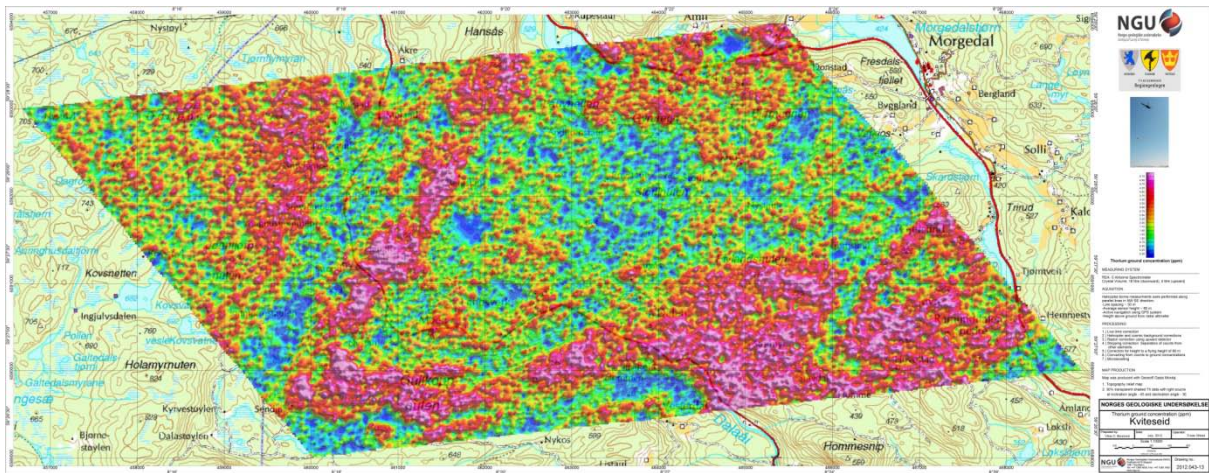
NGU

Morgedal

Hansås

Amli

Nystøyl

Akre

Fredelsfjellet

Byggland

Bergland

Solli

Trinud

Kalc

Tjønnveit

Kovsnetten

Ingjulsdalen

Holamyrnuten

Galtedalsmyrane

Kyrvestøylen

Dalastøylen

Bjørnestøylen

Hommesnip

Nykos

Amland

Thorium ground concentration (ppm)

MEASURING SYSTEM

ACQUISITION

PROCESSING

MAP PRODUCTION

NORGES GEOLOGISKE UNDERSØKELSE

Thorium ground concentration (ppm)

Kviteseid

2012.043-13